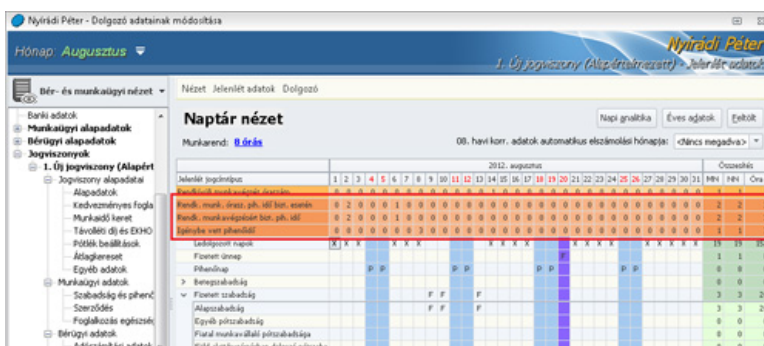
Nyíradi Péter - Dolgozó adatainak módosítása

Hónap: Augusztus

Nyíradi Péter
1. Új jogviszony (Alapértelmezett) - Jelenlét adatok

Bér- és munkaügyi nézet

Banki adatok
Munkaügyi alapadatok
Bérügyi alapadatok
Jogviszonyok
1. Új jogviszony (Alapért
Jogviszony alapadatai
Alapadatok
Kedvezményes fogla
Munkaidő keret
Távolléti díj és EKHO
Pótlék beállítások
Átlagkereset
Egyéb adatok
Munkaügyi adatok
Szabadság és pihenő
Szerződés
Foglalkozás egészsé
Bérügyi adatok
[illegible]

Nézet Jelenlét adatok Dolgozó

Naptár nézet

Napi analitika Éves adatok Feltölt

Munkarend: 8 órás

08. havi korr. adatok automatikus elszámolási hónapja: <Nincs megadva>

2012. augusztus Összesítés

| Jelenlét jogcímtípus | 1 | 2 | 3 | 4 | 5 | 6 | 7 | 8 | 9 | 10 | 11 | 12 | 13 | 14 | 15 | 16 | 17 | 18 | 19 | 20 | 21 | 22 | 23 | 24 | 25 | 26 | 27 | 28 | 29 | 30 | 31 | MN | NN | Óra |
|---|---|---|---|---|---|---|---|---|---|---|---|---|---|---|---|---|---|---|---|---|---|---|---|---|---|---|---|---|---|---|---|---|---|---|
| Rendkívüli munkavégzések összesen | 0 | 0 | 0 | 0 | 0 | 0 | 0 | 0 | 0 | 0 | 0 | 0 | 0 | 0 | 0 | 0 | 0 | 0 | 0 | 0 | 0 | 0 | 0 | 0 | 0 | 0 | 0 | 0 | 0 | 0 | 0 | | | |
| Rendk. munk. órasz. ph. idő biztos. esetén | 0 | 2 | 0 | 0 | 0 | 1 | 0 | 0 | 0 | 0 | 0 | 0 | 0 | 0 | 0 | 0 | 0 | 0 | 0 | 0 | 0 | 0 | 0 | 0 | 0 | 0 | 0 | 0 | 0 | 0 | 0 | 2 | 2 | |
| Rendk. munkavégzésért biztosított ph. idő | 0 | 2 | 0 | 0 | 0 | 1 | 0 | 0 | 0 | 0 | 0 | 0 | 0 | 0 | 0 | 0 | 0 | 0 | 0 | 0 | 0 | 0 | 0 | 0 | 0 | 0 | 0 | 0 | 0 | 0 | 0 | 2 | 2 | |
| Igénybe vett pihenőidő | 0 | 0 | 0 | 0 | 0 | 0 | 0 | 0 | 0 | 0 | 0 | 0 | 0 | 0 | 0 | 0 | 0 | 0 | 0 | 0 | 0 | 0 | 0 | 0 | 0 | 0 | 0 | 0 | 0 | 0 | 0 | 1 | 1 | |
| Ledolgozott napok | X | X | X | | | X | X | X | | | | | | | | | | | | | | X | X | X | X | | | X | X | X | | 19 | 19 | 15 |
| Fizetett ünnep | | | | | | | | | | | | | | | | | | | | | | | | | | | | | | | | 1 | 1 | |
| Pihenőnap | | | | P | P | | | | | | | | | | | | | P | P | | | | | | P | P | | | | | | 8 | 8 | |
| Betegszabadság | | | | | | | | | | | | | | | | | | | | | | | | | | | | | | | | 0 | 0 | |
| Fizetett szabadság | | | | | | | | F | F | | | F | | | | | | | | | | | | | | | | | | | | 3 | 3 | 2 |
| Alapszabadság | | | | | | | | F | F | | | F | | | | | | | | | | | | | | | | | | | | 3 | 3 | |
| Egyéb pótszabadság | | | | | | | | | | | | | | | | | | | | | | | | | | | | | | | | 0 | 0 | |
| Fiatal munkavállalói pótszabadsága | | | | | | | | | | | | | | | | | | | | | | | | | | | | | | | | 0 | 0 | |